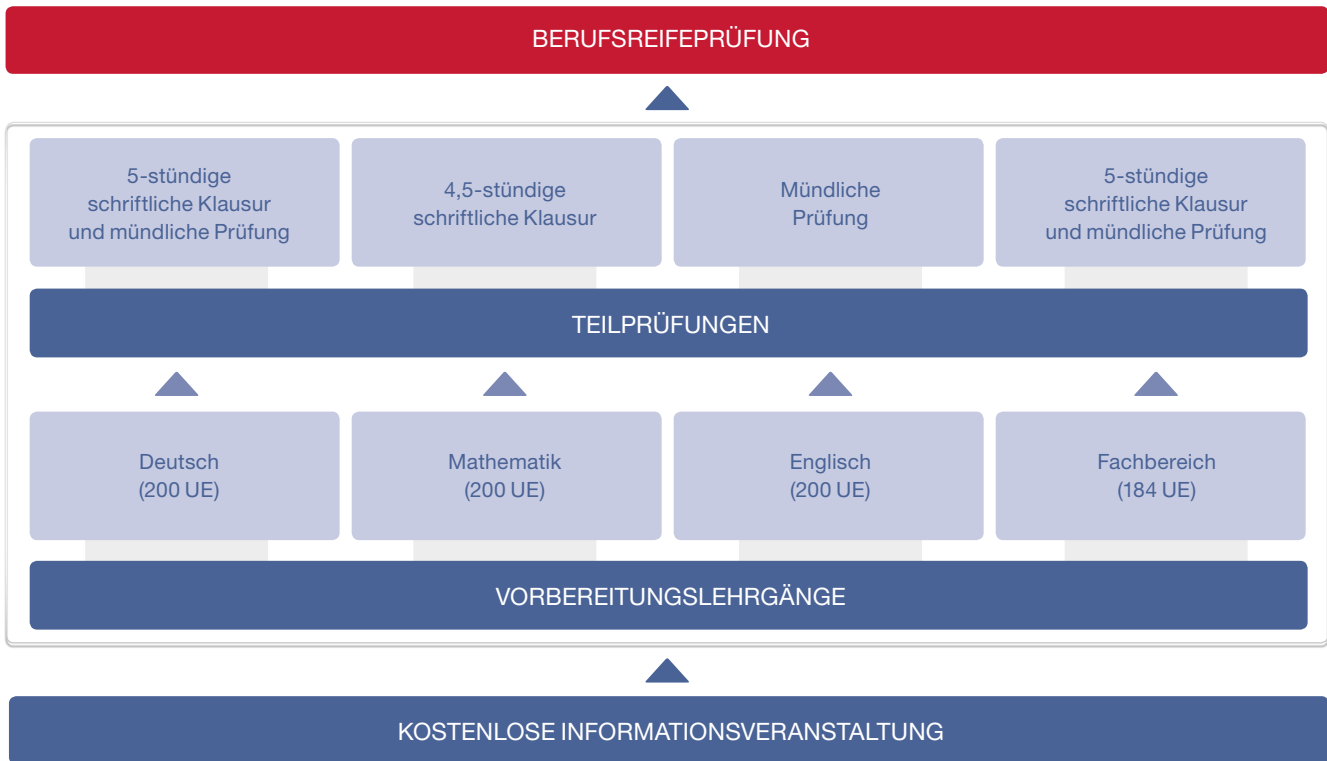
BERUFSREIFEPRÜFUNG

5-stündige schriftliche Klausur und mündliche Prüfung

4,5-stündige schriftliche Klausur

Mündliche Prüfung

5-stündige schriftliche Klausur und mündliche Prüfung

TEILPRÜFUNGEN

Deutsch (200 UE)

Mathematik (200 UE)

Englisch (200 UE)

Fachbereich (184 UE)

VORBEREITUNGSLEHRGÄNGE

KOSTENLOSE INFORMATIONSVERANSTALTUNG